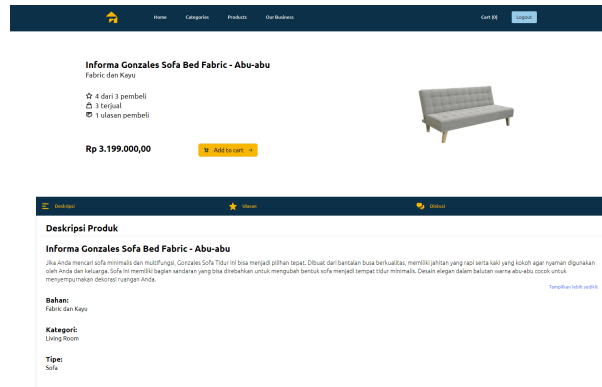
Home Categories Products Our Business

Cart (0) Logout

Informa Gonzales Sofa Bed Fabric - Abu-abu
Fabric dan Kayu

4 dari 3 pembeli
3 terjual
1 ulasan pembeli

Rp 3.199.000,00

Add to cart →

Deskripsi Ulasan Diskusi

Deskripsi Produk

Informa Gonzales Sofa Bed Fabric - Abu-abu

Jika Anda mencari sofa minimalis dan multifungsi, Gonzales Sofa Tidur ini bisa menjadi pilihan tepat. Dibuat dari bantalan busa berkualitas, memiliki jahitan yang rapi serta kaki yang kokoh agar nyaman digunakan oleh Anda dan keluarga. Sofa ini memiliki bagian sandaran yang bisa direbahkan untuk mengubah bentuk sofa menjadi tempat tidur minimalis. Desain elegan dalam balutan warna abu-abu cocok untuk menyempurnakan dekorasi ruangan Anda.

Tampilkan lebih sedikit

Bahan:
Fabric dan Kayu

Kategori:
Living Room

Tipe:
Sofa